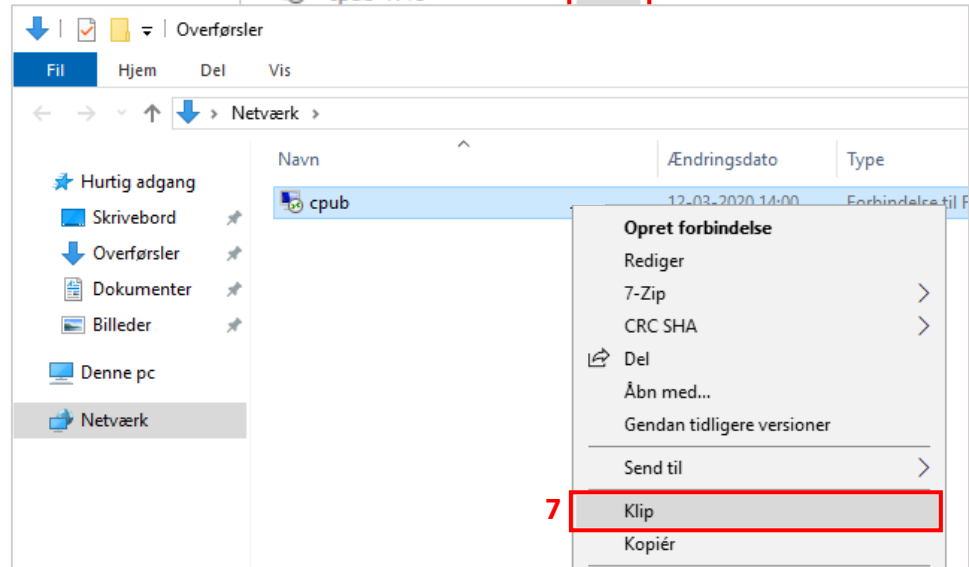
Overførsler

Fil
Hjem
Del
Vis

Netværk

Navn
Ændringsdato
Type

Hurtig adgang
Skrivebord
Overførsler
Dokumenter
Billeder
Denne pc
Netværk

cpub
12-03-2020 14:00
Forbindelse til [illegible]

Opret forbindelse
Rediger
7-Zip
CRC SHA
Del
Åbn med...
Gendan tidligere versioner
Send til
7
Klip
Kopiér